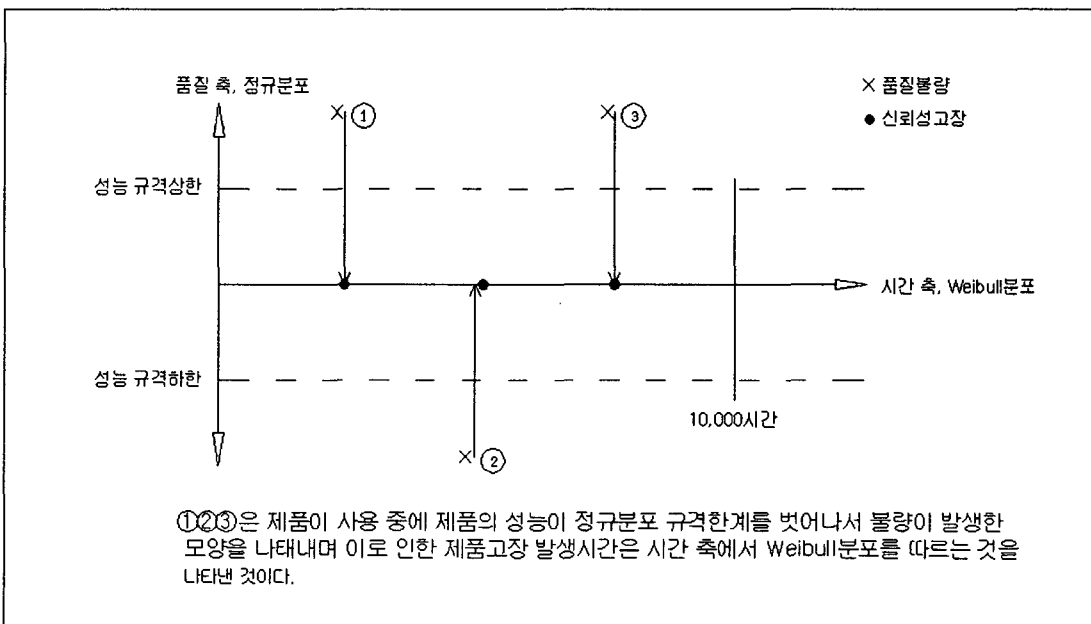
품질 축, 정규분포

× 품질불량

● 신뢰성고장

×①

×③

성능 규격상한

시간 축, Weibull분포

성능 규격하한

10,000시간

×②

①②③은 제품이 사용 중에 제품의 성능이 정규분포 규격한계를 벗어나서 불량이 발생한 모양을 나타내며 이로 인한 제품고장 발생시간은 시간 축에서 Weibull분포를 따르는 것을 나타낸 것이다.